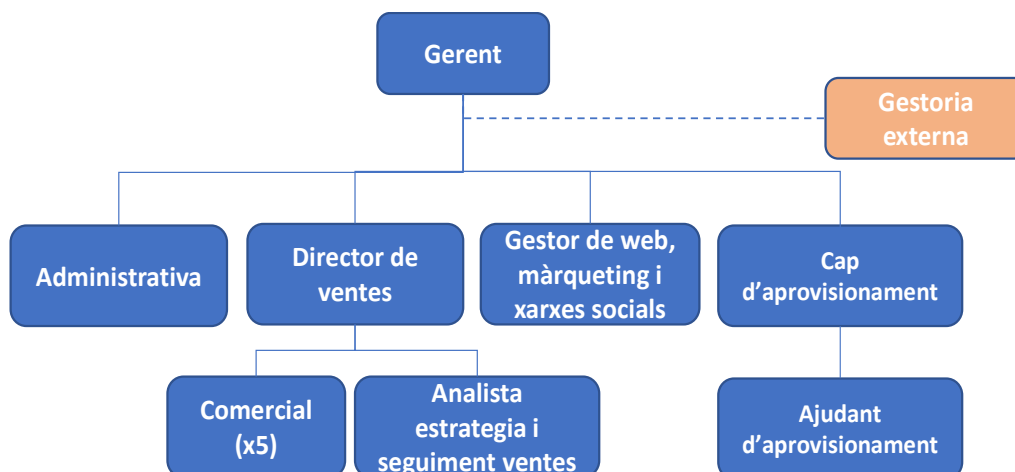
Gerent

Gestoria externa

Administrativa

Director de vendes

Gestor de web, màrqueting i xarxes socials

Cap d'aprovisionament

Comercial (x5)

Analista estrategia i seguiment ventes

Ajudant d'aprovisionament